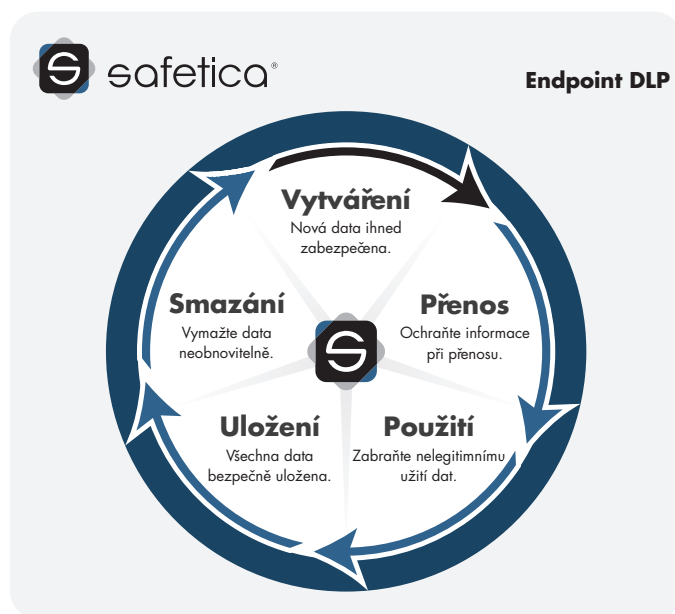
safetica®

Endpoint DLP

Vytváření
Nová data ihned zabezpečena.

Přenos
Ochraňte informace při přenosu.

Použití
Zabraňte nelegitimnímu užití dat.

Uložení
Všechna data bezpečně uložena.

Smazání
Vymažte data neobnovitelně.